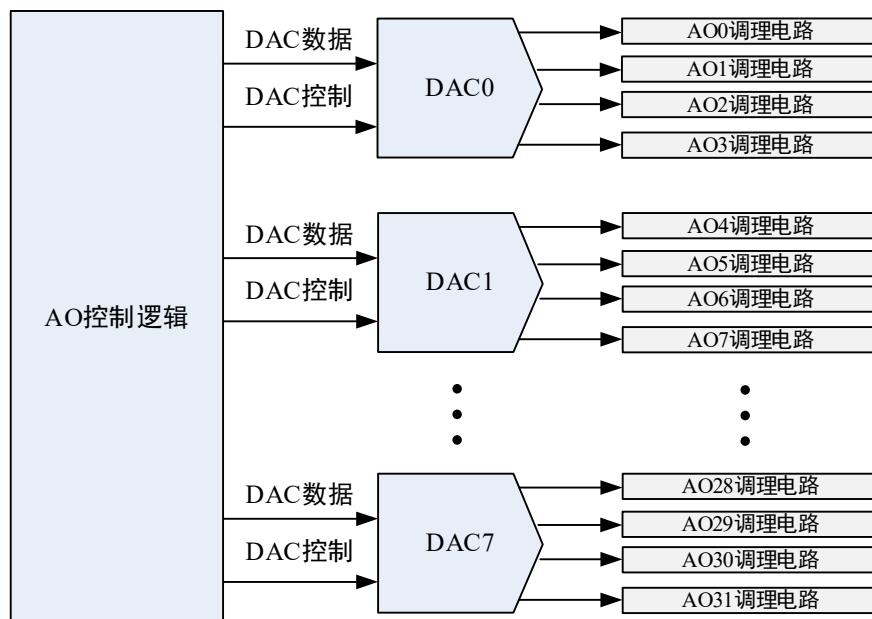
AO控制逻辑

DAC数据
DAC控制
DAC0
AO0调理电路
AO1调理电路
AO2调理电路
AO3调理电路

DAC数据
DAC控制
DAC1
AO4调理电路
AO5调理电路
AO6调理电路
AO7调理电路

DAC数据
DAC控制
DAC7
AO28调理电路
AO29调理电路
AO30调理电路
AO31调理电路